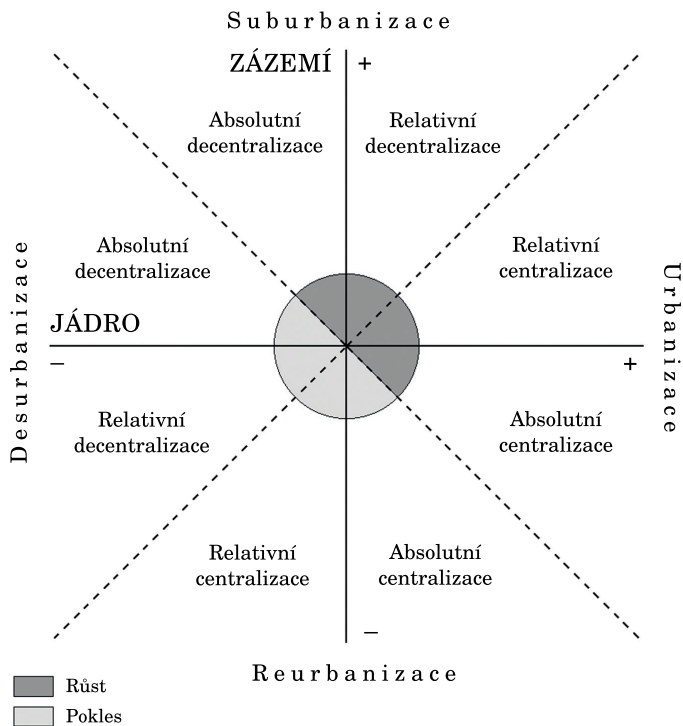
Suburbanizace

ZÁZEMÍ +

Absolutní decentralizace

Relativní decentralizace

Absolutní decentralizace

Relativní centralizace

Desurbanizace

Urbanizace

JÁDRO

–

+

Relativní decentralizace

Absolutní centralizace

Relativní centralizace

Absolutní centralizace

–

Reurbanizace

Růst

Pokles